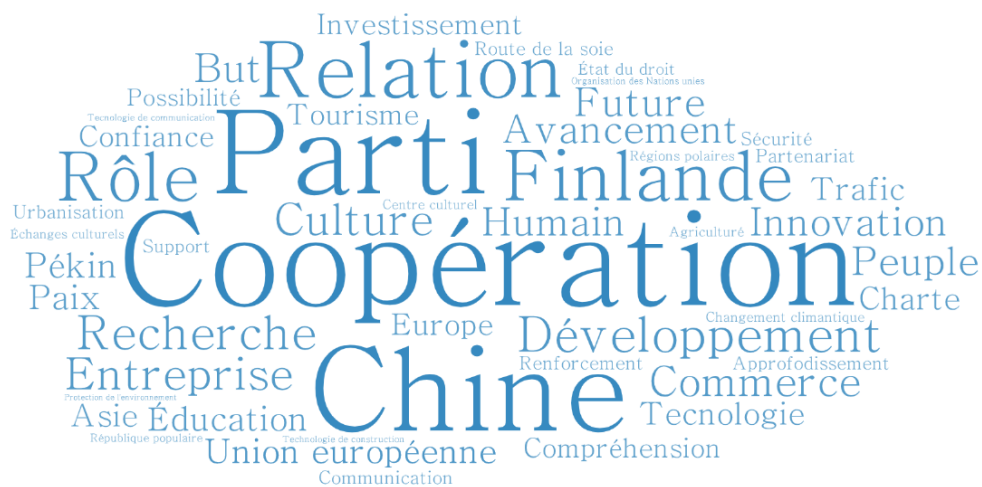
Investissement
Route de la soie
But
Relation
État du droit
Organisation des Nations unies
Possibilité
Tourisme
Future
Tecnologie de communication
Confiance
Parti
Avancement
Sécurité
Rôle
Finlande
Régions polaires
Partenariat
Trafic
Centre culturel
Urbanisation
Culture
Humain
Innovation
Échanges culturels
Support
Agriculture
Pékin
Coopération
Peuple
Paix
Charte
Changement climantique
Recherche
Europe
Développement
Renforcement
Approfodissement
Entreprise
Chine
Commerce
Protection de l'environnement
Asie
Éducation
Tecnologie
République populaire
Tecnologie de construction
Union européenne
Compréhension
Communication